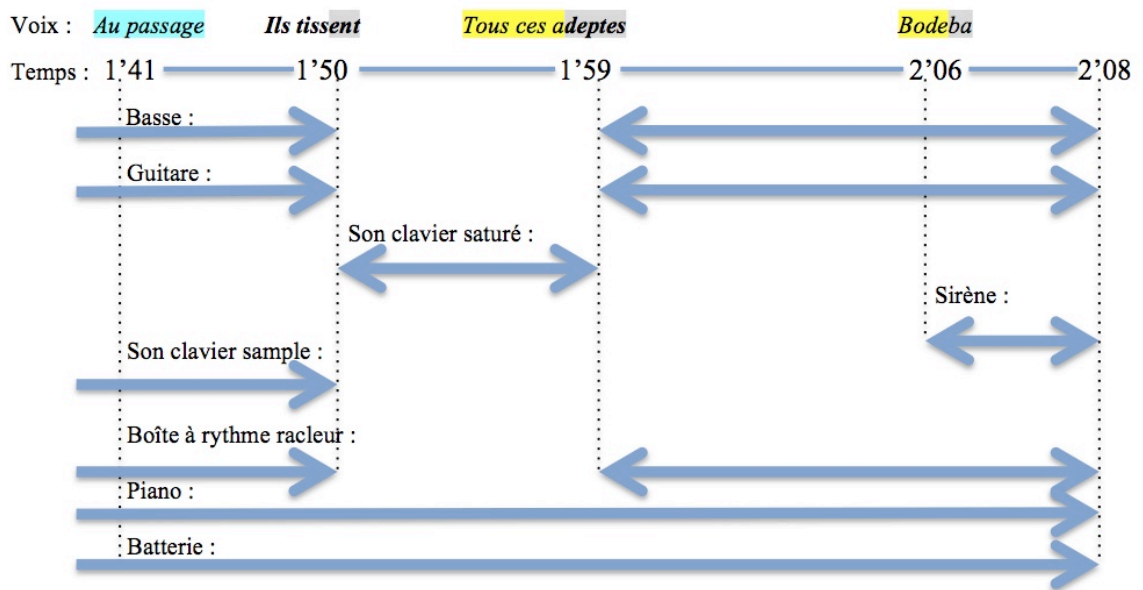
Voix : *Au passage* *Ils tissent* *Tous ces adeptes* *Bodeba*

Temps : 1'41 1'50 1'59 2'06 2'08

Basse :

Guitare :

Son clavier saturé :

Sirène :

Son clavier sample :

Boîte à rythme racleur :

Piano :

Batterie :